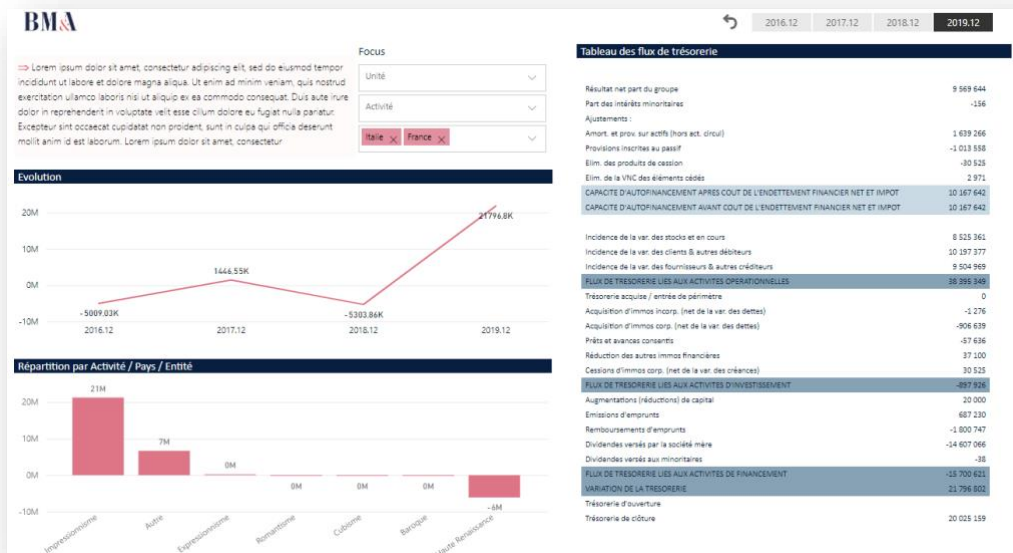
BM&A

2016.12 2017.12 2018.12 2019.12

⇨ Lorem ipsum dolor sit amet, consectetur adipiscing elit, sed do eiusmod tempor incididunt ut labore et dolore magna aliqua. Ut enim ad minim veniam, quis nostrud exercitation ullamco laboris nisi ut aliquip ex ea commodo consequat. Duis aute irure dolor in reprehenderit in voluptate velit esse cillum dolore eu fugiat nulla pariatur. Excepteur sint occaecat cupidatat non proident, sunt in culpa qui officia deserunt mollit anim id est laborum. Lorem ipsum dolor sit amet, consectetur

Focus

Unité

Activité

Italie France

Evolution

20M
10M
0M
-10M

-5009.03K
1446.55K
-5303.86K
21796.8K

2016.12 2017.12 2018.12 2019.12

Répartition par Activité / Pays / Entité

20M
10M
0M
-10M

21M
7M
0M
0M
0M
0M
-6M

Impressionnisme
Autre
Expressionnisme
Romantisme
Cubisme
Baroque
Haute Renaissance

Tableau des flux de trésorerie

| | |
|---|---|
| Résultat net part du groupe | 9 569 644 |
| Part des intérêts minoritaires | -156 |
| Ajustements : | |
| Amort. et prov. sur actifs (hors act. circul) | 1 639 266 |
| Provisions inscrites au passif | -1 013 558 |
| Elim. des produits de cession | -30 525 |
| Elim. de la VNC des éléments cédés | 2 971 |
| CAPACITE D'AUTOFINANCEMENT APRES COUT DE L'ENDETTEMENT FINANCIER NET ET IMPOT | 10 167 642 |
| CAPACITE D'AUTOFINANCEMENT AVANT COUT DE L'ENDETTEMENT FINANCIER NET ET IMPOT | 10 167 642 |
| Incidence de la var. des stocks et en cours | 8 525 361 |
| Incidence de la var. des clients & autres débiteurs | 10 197 377 |
| Incidence de la var. des fournisseurs & autres créditeurs | 9 504 969 |
| FLUX DE TRESORERIE LIES AUX ACTIVITES OPERATIONNELLES | 38 395 349 |
| Trésorerie acquise / entrée de périmètre | 0 |
| Acquisition d'immos incorp. (net de la var. des dettes) | -1 276 |
| Acquisition d'immos corp. (net de la var. des dettes) | -906 639 |
| Prêts et avances consentis | -57 636 |
| Réduction des autres immos financières | 37 100 |
| Cessions d'immos corp. (net de la var. des créances) | 30 525 |
| FLUX DE TRESORERIE LIES AUX ACTIVITES D'INVESTISSEMENT | -897 926 |
| Augmentations (réductions) de capital | 20 000 |
| Emissions d'emprunts | 687 230 |
| Remboursements d'emprunts | -1 800 747 |
| Dividendes versés par la société mère | -14 607 066 |
| Dividendes versés aux minoritaires | -38 |
| FLUX DE TRESORERIE LIES AUX ACTIVITES DE FINANCEMENT | -15 700 621 |
| VARIATION DE LA TRESORERIE | 21 796 802 |
| Trésorerie d'ouverture | |
| Trésorerie de clôture | 20 025 159 |